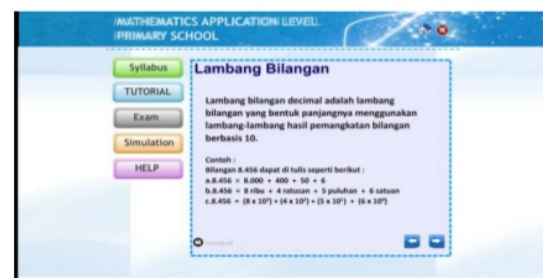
MATHEMATICS APPLICATION LEVEL
PRIMARY SCHOOL

Syllabus
TUTORIAL
Exam
Simulation
HELP

Lambang Bilangan

Lambang bilangan decimal adalah lambang bilangan yang bentuk panjangnya menggunakan lambang-lambang hasil pemangkatan bilangan berbasis 10.

Contoh :
Bilangan 8.456 dapat di tulis seperti berikut :
a.8.456 = 8.000 + 400 + 50 + 6
b.8.456 = 8 ribu + 4 ratusan + 5 puluhan + 6 satuan
c.8.456 = $(8 \times 10^3) + (4 \times 10^2) + (5 \times 10^1) + (6 \times 10^0)$

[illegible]